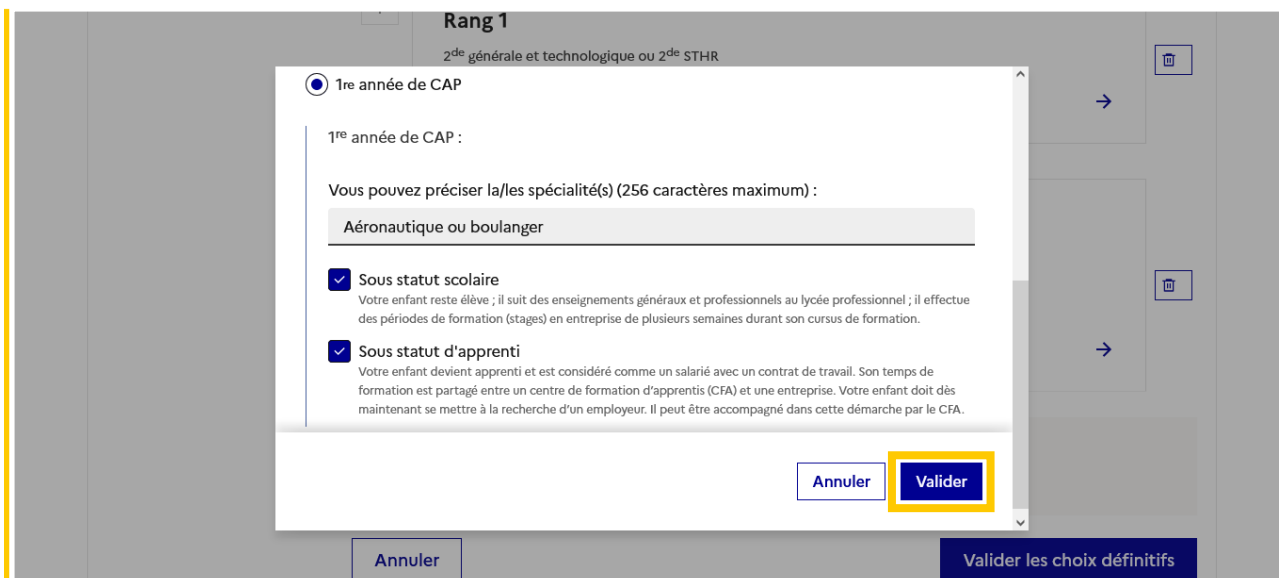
Rang 1

2$^{de}$ générale et technologique ou 2$^{de}$ STHR

1re année de CAP

1$^{re}$ année de CAP :

Vous pouvez préciser la/les spécialité(s) (256 caractères maximum) :

Aéronautique ou boulanger

Sous statut scolaire

Votre enfant reste élève ; il suit des enseignements généraux et professionnels au lycée professionnel ; il effectue des périodes de formation (stages) en entreprise de plusieurs semaines durant son cursus de formation.

Sous statut d'apprenti

Votre enfant devient apprenti et est considéré comme un salarié avec un contrat de travail. Son temps de formation est partagé entre un centre de formation d'apprentis (CFA) et une entreprise. Votre enfant doit dès maintenant se mettre à la recherche d'un employeur. Il peut être accompagné dans cette démarche par le CFA.

Annuler

Valider

Annuler

Valider les choix définitifs